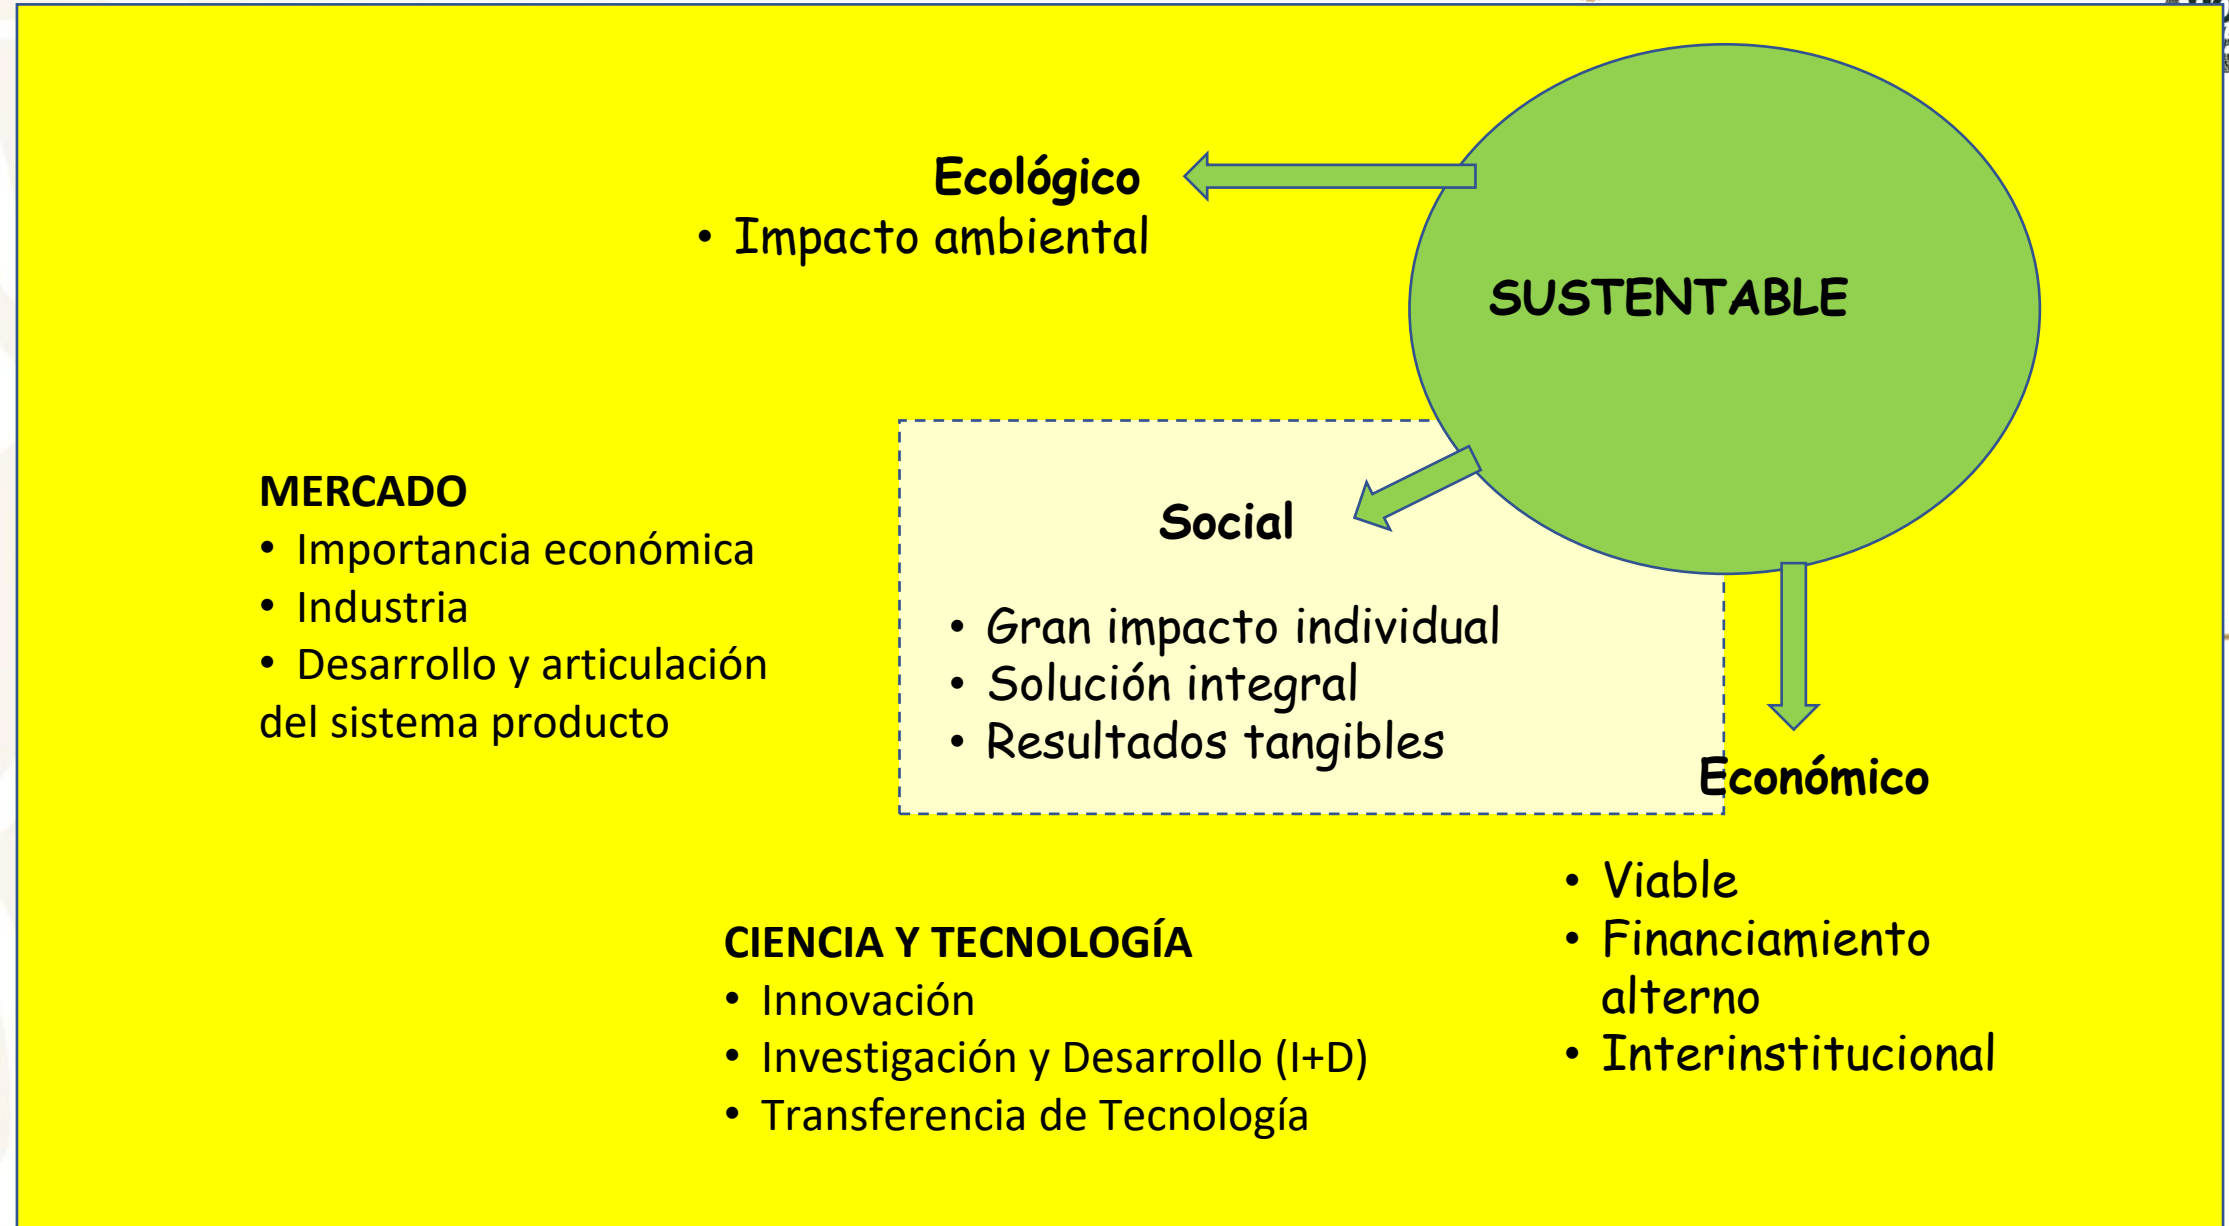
SUSTENTABLE

Ecológico
• Impacto ambiental

MERCADO
• Importancia económica
• Industria
• Desarrollo y articulación del sistema producto

Social

• Gran impacto individual
• Solución integral
• Resultados tangibles

Económico

• Viable
• Financiamiento alterno
• Interinstitucional

CIENCIA Y TECNOLOGÍA
• Innovación
• Investigación y Desarrollo (I+D)
• Transferencia de Tecnología